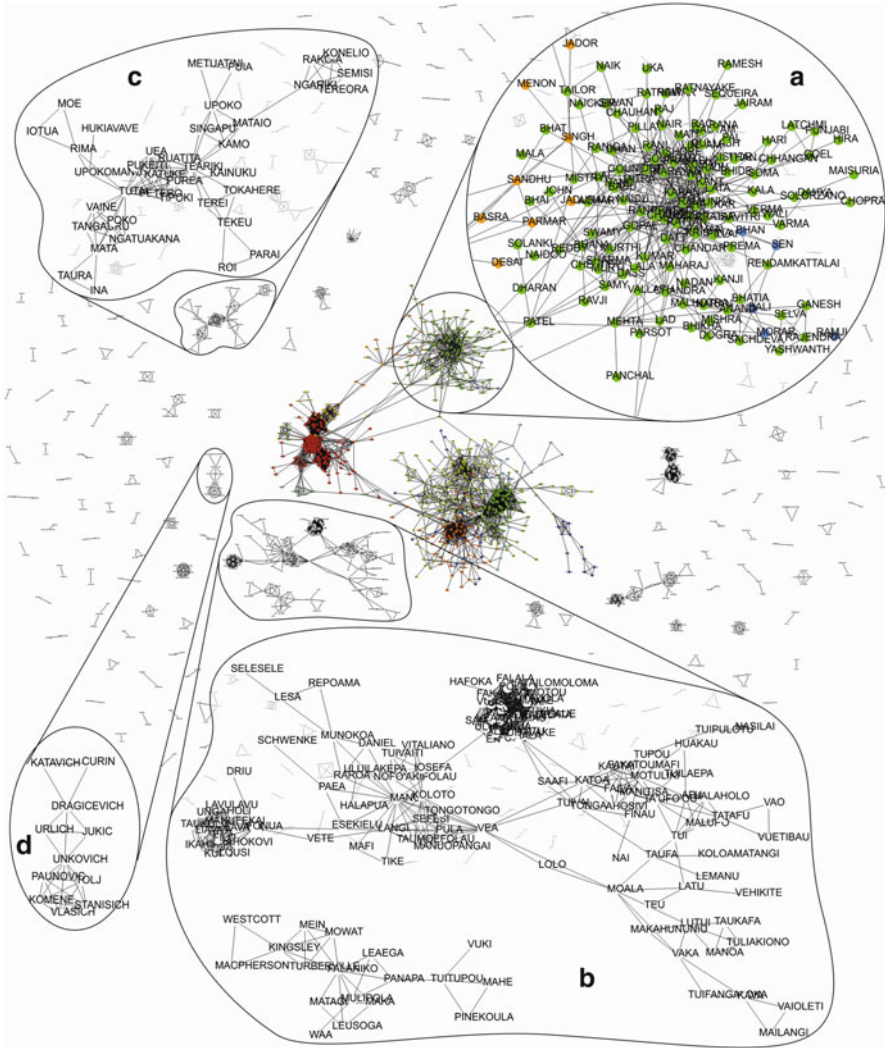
c

METUATAPU OIA
RAKOIA KONELIO
SEMISI
NGARIKI TEREORA
MOE
IOTUA HUKIAVAVE
UPOKO
SINGAPU MATAIO
RIMA
KAMO
UEA
PUKEITI RUATITA
TEARIKI
KATUKE POREA
KAINUKU
UPOKOMANU
TUTAI TETERO
TIPOKI
TOKAHERE
TEREI
VAINE
POKO
TANGAIRU
TEKEU
NGATUAKANA
MATA
PARAI
ROI
TAURA
INA

a

JADOR
NAIK
UKA
RAMESH
MENON
TAILOR
RATNAYAKE
NAICKER
SIWAN
SEQUEIRA
CHAUHAN
JAIRAM
RAJ
BHAT
SINGH
PILLAY NAIR
RADANA
LATCHMI
PUNJABI
HIRA
HARI
GOEL
MALA
RAM
KISTEN
CHHANGU
MAISURIA
SANDHU
JOHN
MISTRY
SOLANKI
KALA
CHOPRA
BHAI
JADURAM
VERMA
BASRA
PARMAR
SAVITRI
DALI
SOLANKI
KHAN
SEN
PREMA
DESAI
NAIDOO
MURTHI
SWAMY
CHANDAR
CHETTY
DASS
MAHARAJ
RENDAMKATTALAI
DHARAN
SAMY
VALLABH
NADAN
KANJI
RAVJI
MALHOTRA
BHATIA
GANESH
LAD
PATEL
MEHTA
MISHRA
SELVA
PARSOT
BHIKHA
DOGRA
SACHDEVA
MORAR
RAMJI
JENDRA
YASHWANTH
PANCHAL

d

KATAVICH CURIN
DRAGICEVICH
URLICH JUKIC
UNKOVICH
PAUNOVIC
KOLJ
KOMENE
STANISICH
VLASICH

b

SELESELE
LESA
REPOAMA
HAFOKA
FALALA
FALAILOMOLOMA
SCHWENKE
MUNOKOA
DANIEL
VITALIANO
TUIVAITI
LILULAKEPA
TUIPULOTU
NASILAI
HUAKAU
TUPOU
DRIU
RAROA
NOFO
AKIFOLAU
PAEA
KATOA
KATOA FAKATOUMAFI
MOTULALO
KILAEPA
LAVULAVU
HALAPUA
MANU
KOLOTO
TONGOTONGO
SAAFI
ULAVALE
LANGAHOSIVI
AHOLAHOLO
TATAFU
VAO
UNGAHOLI
FIFITA
ESEKIELU
SEFESI
PULA
TUI
MALUFO
VUETIBAU
VETE
LANGI
VEA
FINAU
IKAHE
HOKOVI
MAFI
MANUOPANGAI
KULOUSI
TIKE
LOLO
NAI
TAUFA
KOLOAMATANGI
LEMANU
MOALA
LATU
VEHIKITE
TEU
WESTCOTT
MEIN
MOWAT
LUTUI
TAUKAFA
KINGSLEY
MAKAHUNUMU
TULIAKIONO
MACPHERSON
TURBERVILLE
LEAEGA
VUKI
VAKA
MANOA
FALANIKO
PANAPA
TUITUPOU
MAHE
MATAGI
MULIPOLA
MAKA
TUIFANGAKAVA
VAIOLETI
LEUSOGA
PINEKOULA
MAILANGI
WAA